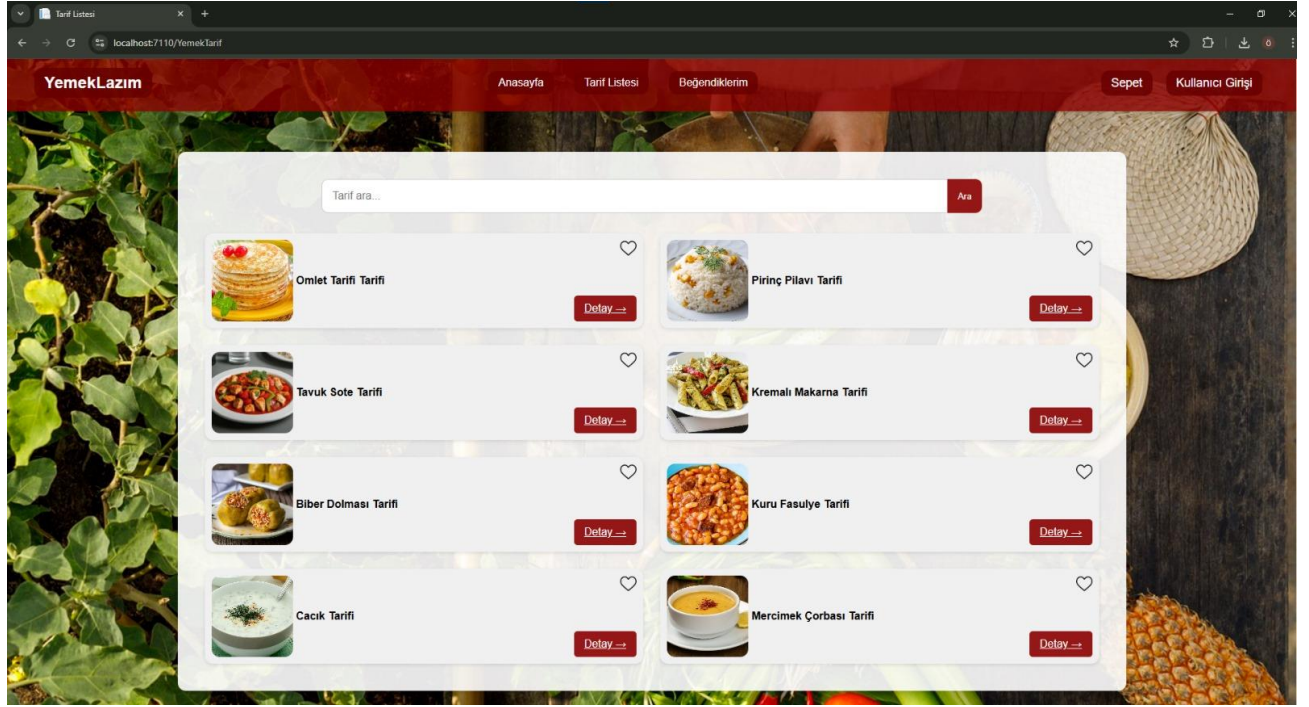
Tarif Listesi

localhost:7110/YemekTarif

YemekLazım

Anasayfa

Tarif Listesi

Beğendiklerim

Sepet

Kullanıcı Girişi

Tarif ara...

Ara

Omlet Tarifi Tarifi

Detay →

Pirinç Pilavı Tarifi

Detay →

Tavuk Sote Tarifi

Detay →

Kremalı Makarna Tarifi

Detay →

Biber Dolması Tarifi

Detay →

Kuru Fasulye Tarifi

Detay →

Cacık Tarifi

Detay →

Mercimek Çorbası Tarifi

Detay →